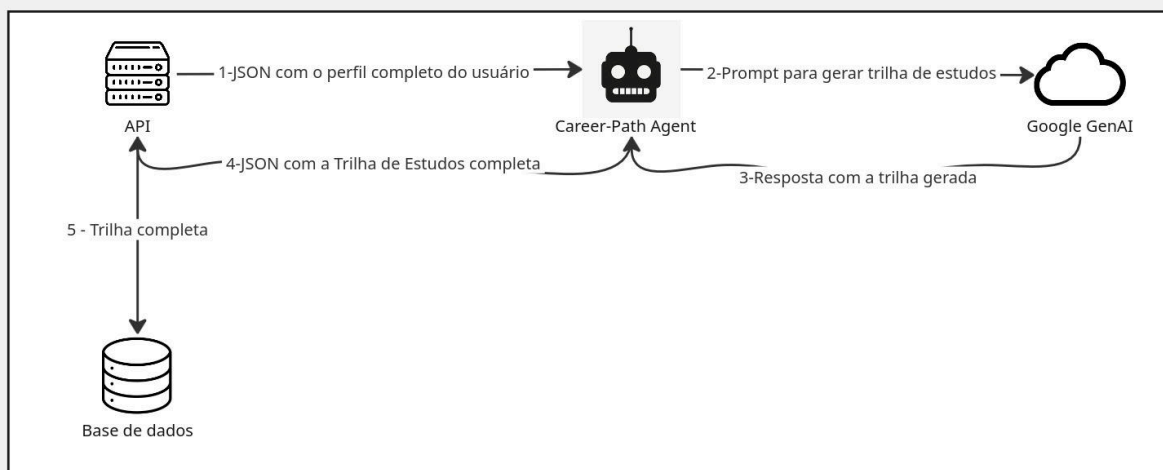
API

1-JSON com o perfil completo do usuário

Career-Path Agent

2-Prompt para gerar trilha de estudos

Google GenAI

4-JSON com a Trilha de Estudos completa

3-Resposta com a trilha gerada

5 - Trilha completa

Base de dados